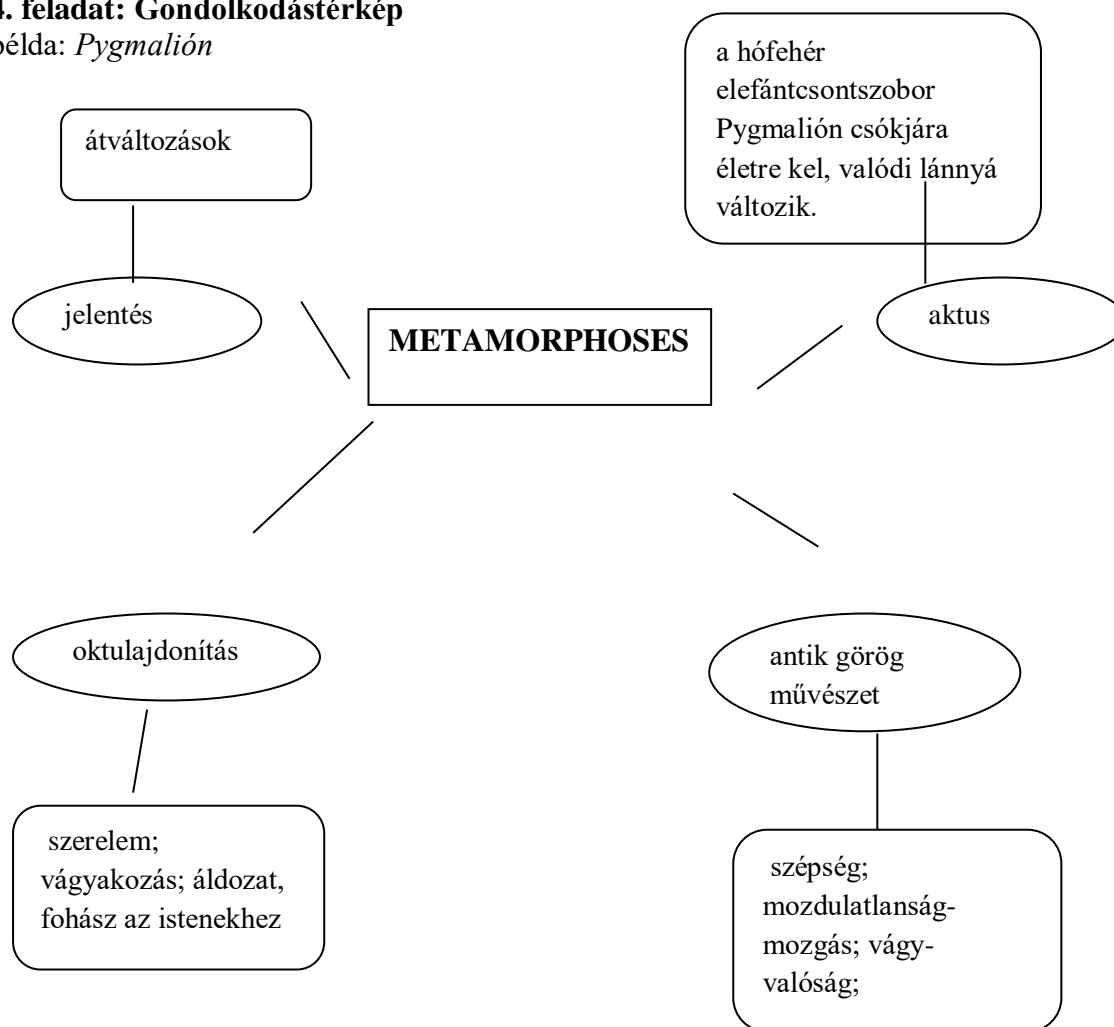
4. feladat: Gondolkodástérkép
példa: *Pygmalión*

átváltozások

jelentés

METAMORPHOSES

a hófehér elefántcsontszobor Pygmalión csókjára életre kel, valódi lánnyá változik.

aktus

oktulajdonítás

szerelem; vágyakozás; áldozat, fohász az istenekhez

antik görög művészet

szépség; mozdulatlanság-mozgás; vágy-valóság;